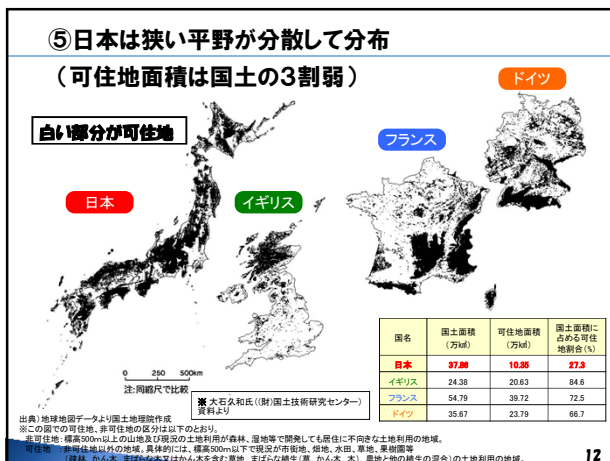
⑤日本は狭い平野が分散して分布

（可住地面積は国土の3割弱）

白い部分が可住地

日本

イギリス

フランス

ドイツ

0 250 500km

注:同縮尺で比較

※ 大石久和氏（(財)国土技術研究センター）資料より

| 国名 | 国土面積（万km²） | 可住地面積（万km²） | 国土面積に占める可住地割合(%) |
|---|---|---|---|
| 日本 | 37.80 | 10.35 | 27.3 |
| イギリス | 24.38 | 20.63 | 84.6 |
| フランス | 54.79 | 39.72 | 72.5 |
| ドイツ | 35.67 | 23.79 | 66.7 |

出典）地球地図データより国土地理院作成
※この図での可住地、非可住地の区分は以下のとおり。
非可住地：標高500m以上の山地及び現況の土地利用が森林、湿地等で開発しても居住に不向きな土地利用の地域。
可住地：非可住地以外の地域。具体的には、標高500m以下で現況が市街地、畑地、水田、草地、果樹園等
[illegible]

12